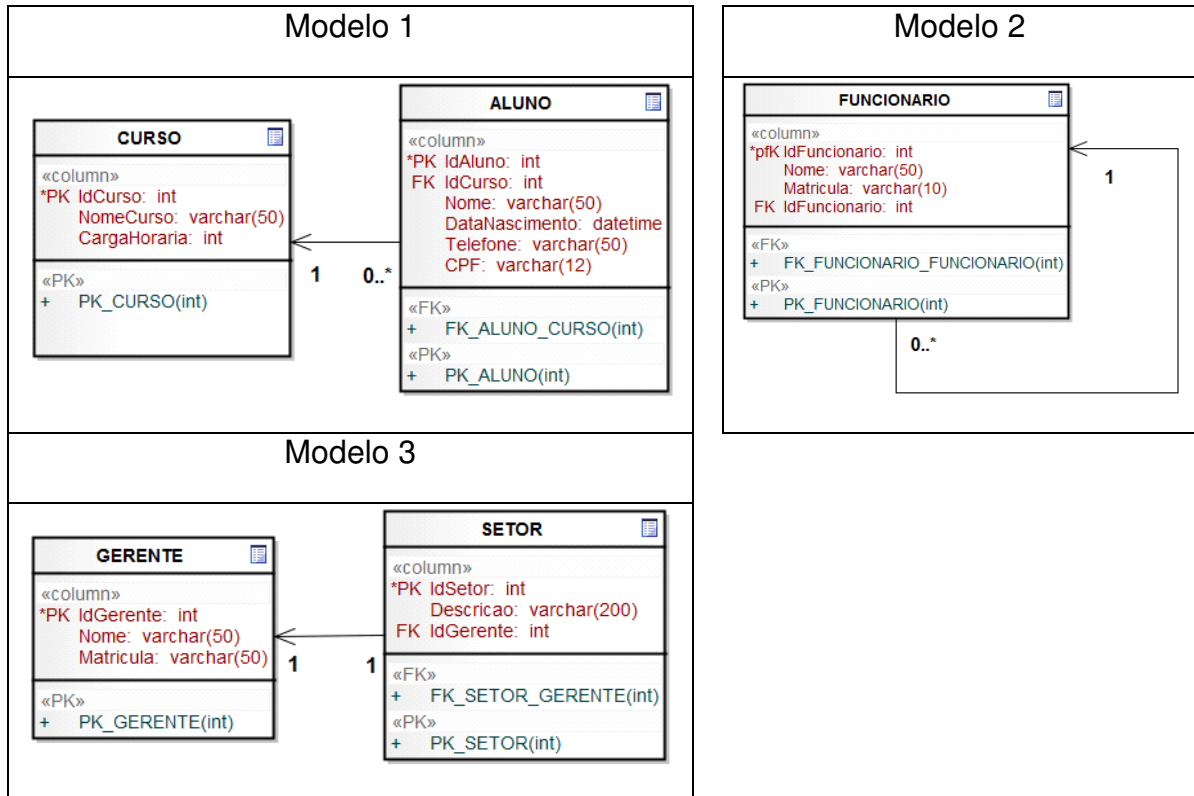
Modelo 1

CURSO
«column»
*PK IdCurso: int
NomeCurso: varchar(50)
CargaHoraria: int
«PK»
+ PK_CURSO(int)

1 0..*

ALUNO
«column»
*PK IdAluno: int
FK IdCurso: int
Nome: varchar(50)
DataNascimento: datetime
Telefone: varchar(50)
CPF: varchar(12)
«FK»
+ FK_ALUNO_CURSO(int)
«PK»
+ PK_ALUNO(int)

Modelo 2

FUNCIONARIO
«column»
*pfK IdFuncionario: int
Nome: varchar(50)
Matricula: varchar(10)
FK IdFuncionario: int
«FK»
+ FK_FUNCIONARIO_FUNCIONARIO(int)
«PK»
+ PK_FUNCIONARIO(int)

1
0..*

Modelo 3

GERENTE
«column»
*PK IdGerente: int
Nome: varchar(50)
Matricula: varchar(50)
«PK»
+ PK_GERENTE(int)

1 1

SETOR
«column»
*PK IdSetor: int
Descricao: varchar(200)
FK IdGerente: int
«FK»
+ FK_SETOR_GERENTE(int)
«PK»
+ PK_SETOR(int)